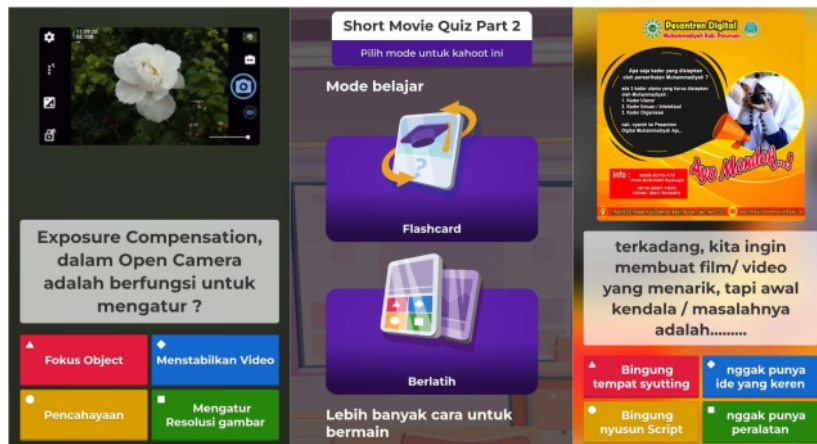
Exposure Compensation, dalam Open Camera adalah berfungsi untuk mengatur ?

Fokus Object

Menstabilkan Video

Pencahayaan

Mengatur Resolusi gambar

Short Movie Quiz Part 2

Pilih mode untuk kahoot ini

Mode belajar

Flashcard

Berlatih

Lebih banyak cara untuk bermain

Pesantren Digital
Muhammadiyah Kab. Pasuruan

Apa saja kader yang disiapkan oleh persyarikatan Muhammadiyah ?

ada 3 kader utama yang harus disiapkan oleh Muhammadiyah :
1. Kader Ulama
2. Kader Ilmuan / Intelektual
3. Kader Organisasi

nah, nyantri ke Pesantren Digital Muhammadiyah Aja...

Ayo Mondok...!

Info :

terkadang, kita ingin membuat film/ video yang menarik, tapi awal kendala / masalahnya adalah.........

Bingung tempat syutting

nggak punya ide yang keren

Bingung nyusun Script

nggak punya peralatan